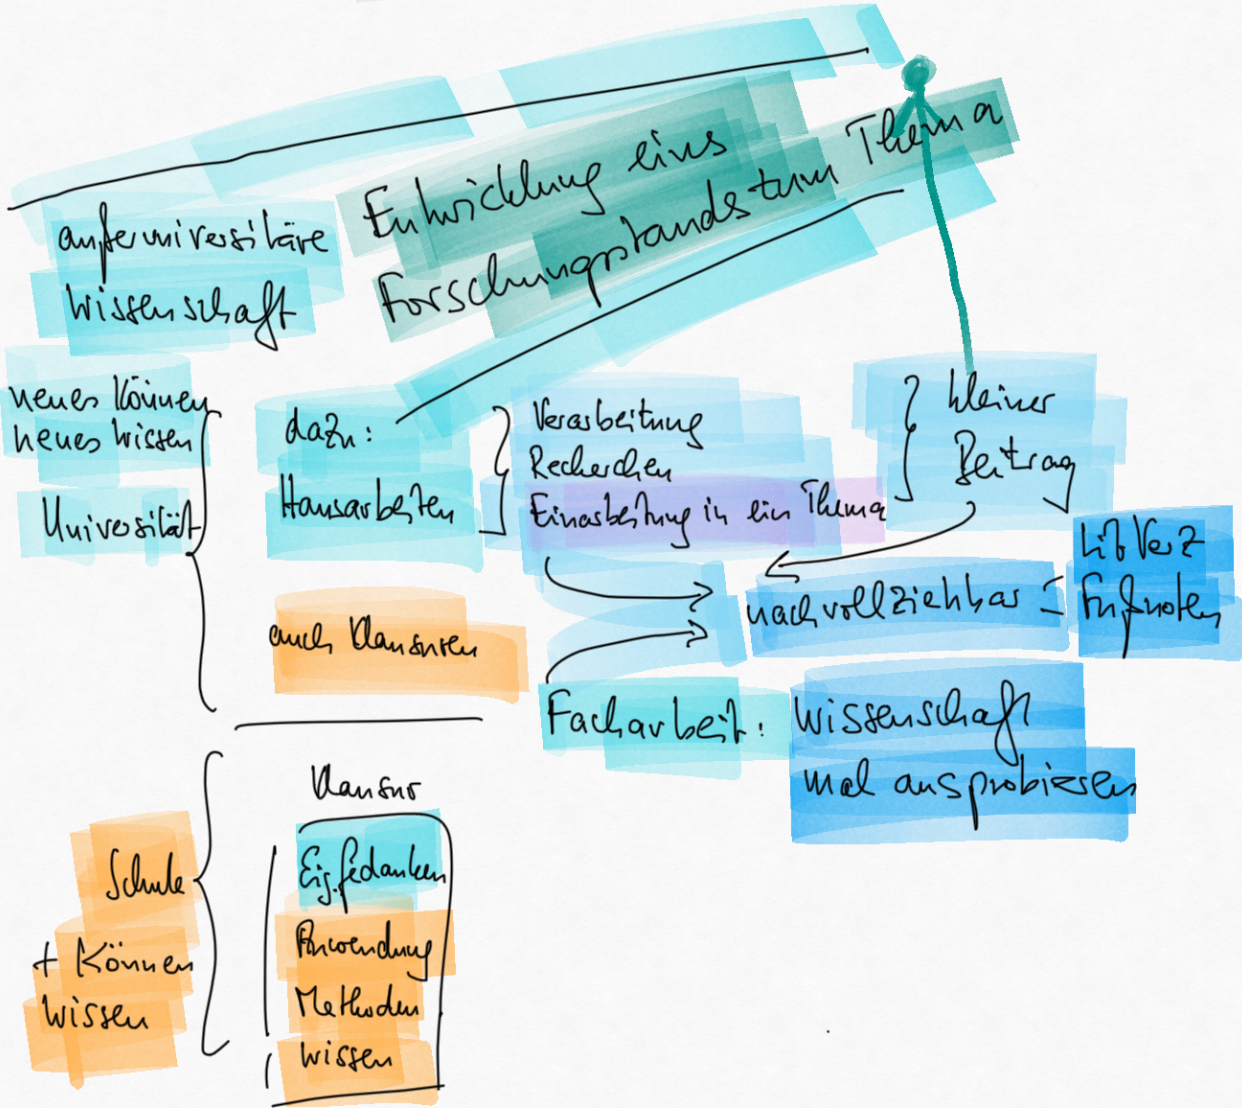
außeruniversitäre Wissenschaft

Entwicklung eines Forschungsstands zum Thema

neues Können
neues Wissen

Universität

dazu:
Hausarbeiten

Verarbeitung
Recherchen
Einarbeitung in ein Thema

kleiner Beitrag

LitVerz
Fußnoten

nachvollziehbar

auch Klausuren

Facharbeit: Wissenschaft mal ausprobieren

Klausur

Eig. Gedanken
Anwendung
Methoden
Wissen

Schule

+ Können
Wissen